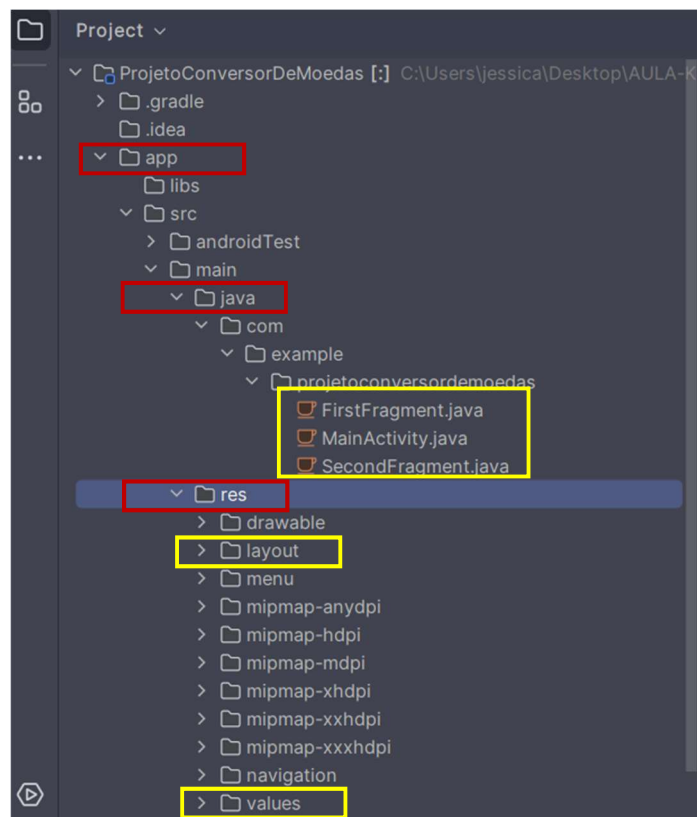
Project

ProjetoConversorDeMoedas [:] C:\Users\jessica\Desktop\AULA-K

.gradle

.idea

app

libs

src

androidTest

main

java

com

example

projetoconversordemoedas

FirstFragment.java

MainActivity.java

SecondFragment.java

res

drawable

layout

menu

mipmap-anydpi

mipmap-hdpi

mipmap-mdpi

mipmap-xhdpi

mipmap-xxhdpi

mipmap-xxxhdpi

navigation

values